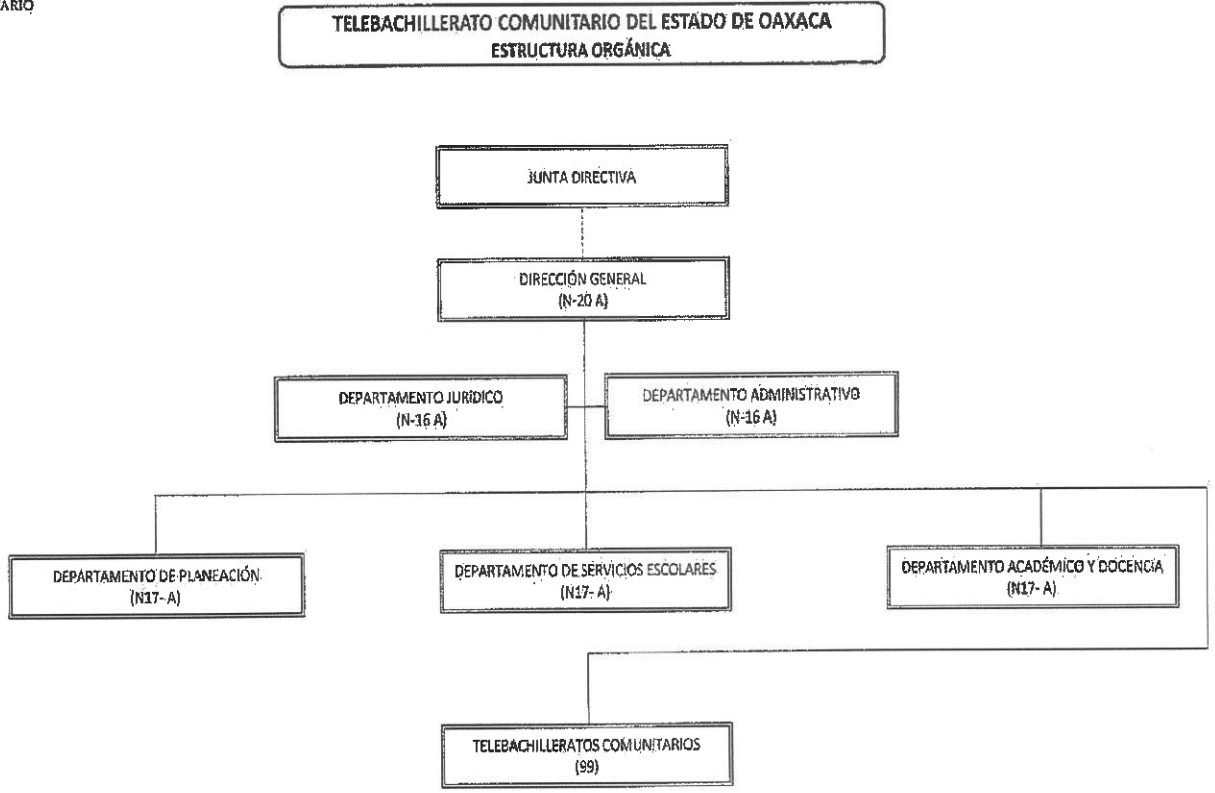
ARIO

TELEBACHILLERATO COMUNITARIO DEL ESTADO DE OAXACA
ESTRUCTURA ORGÁNICA

JUNTA DIRECTIVA

DIRECCIÓN GENERAL
(N-20 A)

DEPARTAMENTO JURÍDICO
(N-16 A)

DEPARTAMENTO ADMINISTRATIVO
(N-16 A)

DEPARTAMENTO DE PLANEACIÓN
(N17- A)

DEPARTAMENTO DE SERVICIOS ESCOLARES
(N17- A)

DEPARTAMENTO ACADÉMICO Y DOCENCIA
(N17- A)

TELEBACHILLERATOS COMUNITARIOS
(99)